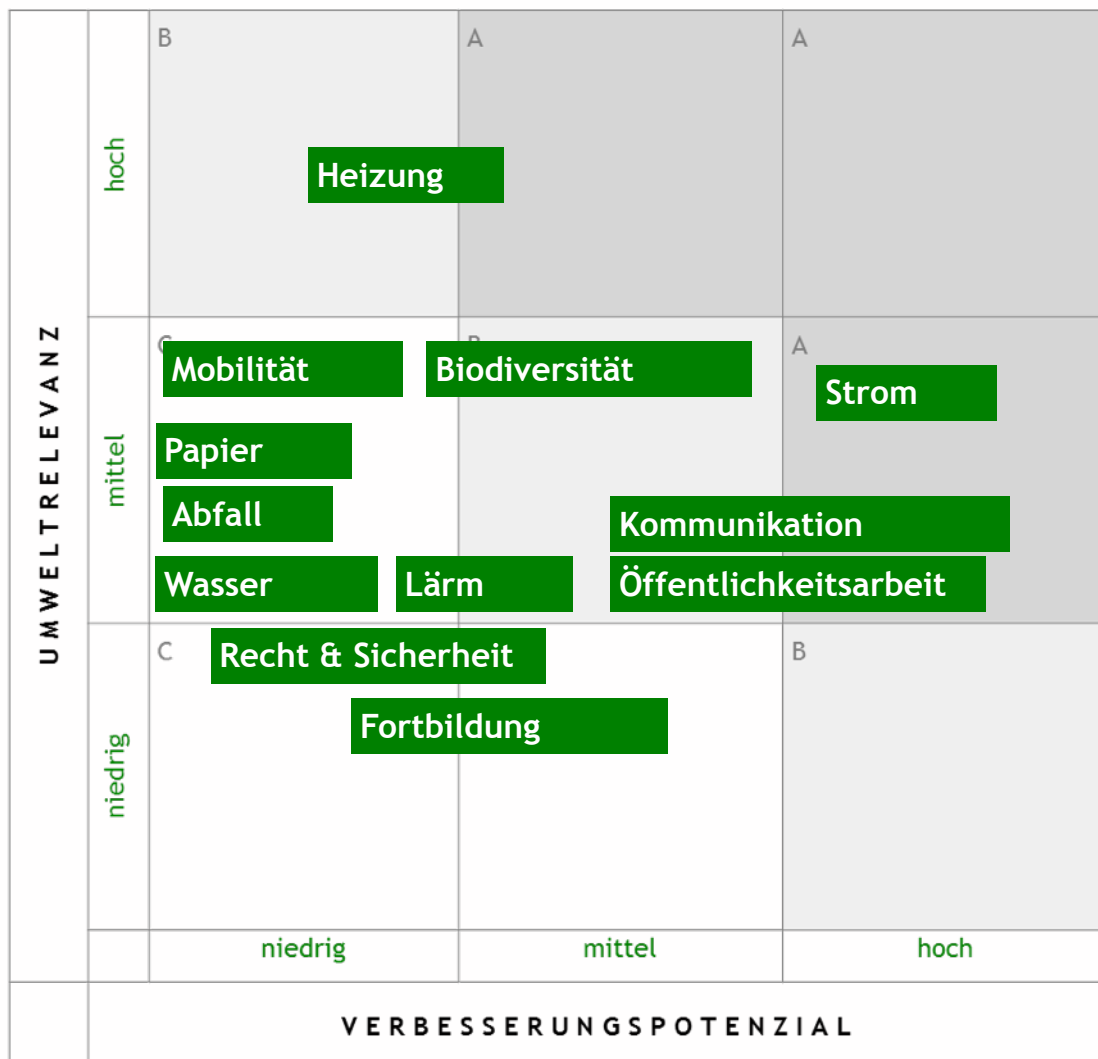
UMWELTRELEVANZ

hoch

B

A

A

Heizung

mittel

C

B

A

Mobilität

Biodiversität

Strom

Papier

Abfall

Kommunikation

Wasser

Lärm

Öffentlichkeitsarbeit

niedrig

C

B

Recht & Sicherheit

Fortbildung

niedrig

mittel

hoch

VERBESSERUNGSPOTENZIAL